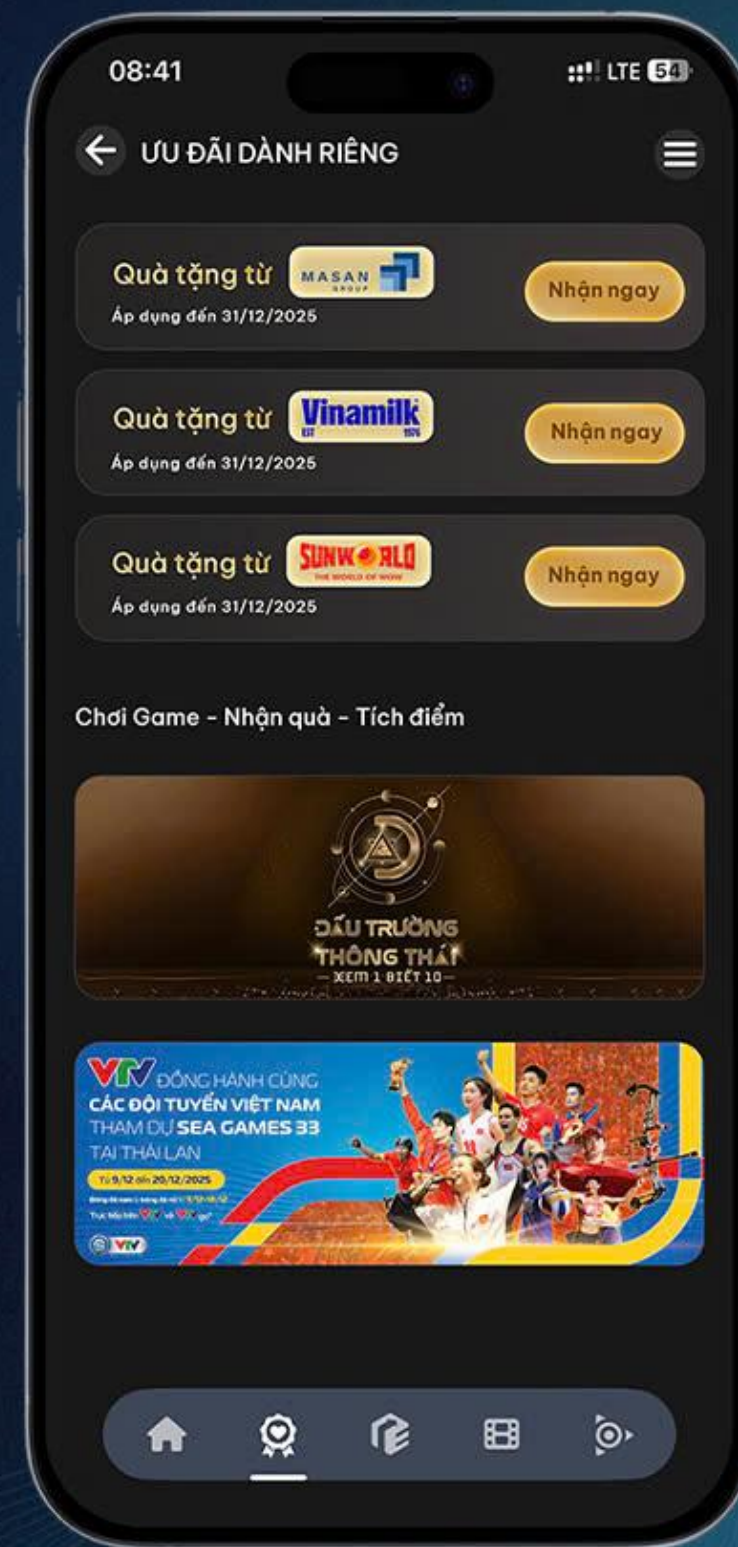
08:41

LTE 54

ƯU ĐÃI DÀNH RIÊNG

Quà tặng từ MASAN GROUP
Áp dụng đến 31/12/2025
Nhận ngay

Quà tặng từ Vinamilk EST 1976
Áp dụng đến 31/12/2025
Nhận ngay

Quà tặng từ SUNWORLD THE WORLD OF WOW
Áp dụng đến 31/12/2025
Nhận ngay

Chơi Game - Nhận quà - Tích điểm

ĐẤU TRƯỜNG THÔNG THÁI
— XEM 1 BIẾT 10 —

VTV ĐỒNG HÀNH CÙNG
CÁC ĐỘI TUYỂN VIỆT NAM
THAM DỰ SEA GAMES 33
TẠI THÁI LAN
Từ 9/12 đến 20/12/2025
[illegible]
Trực tiếp trên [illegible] và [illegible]
VTV